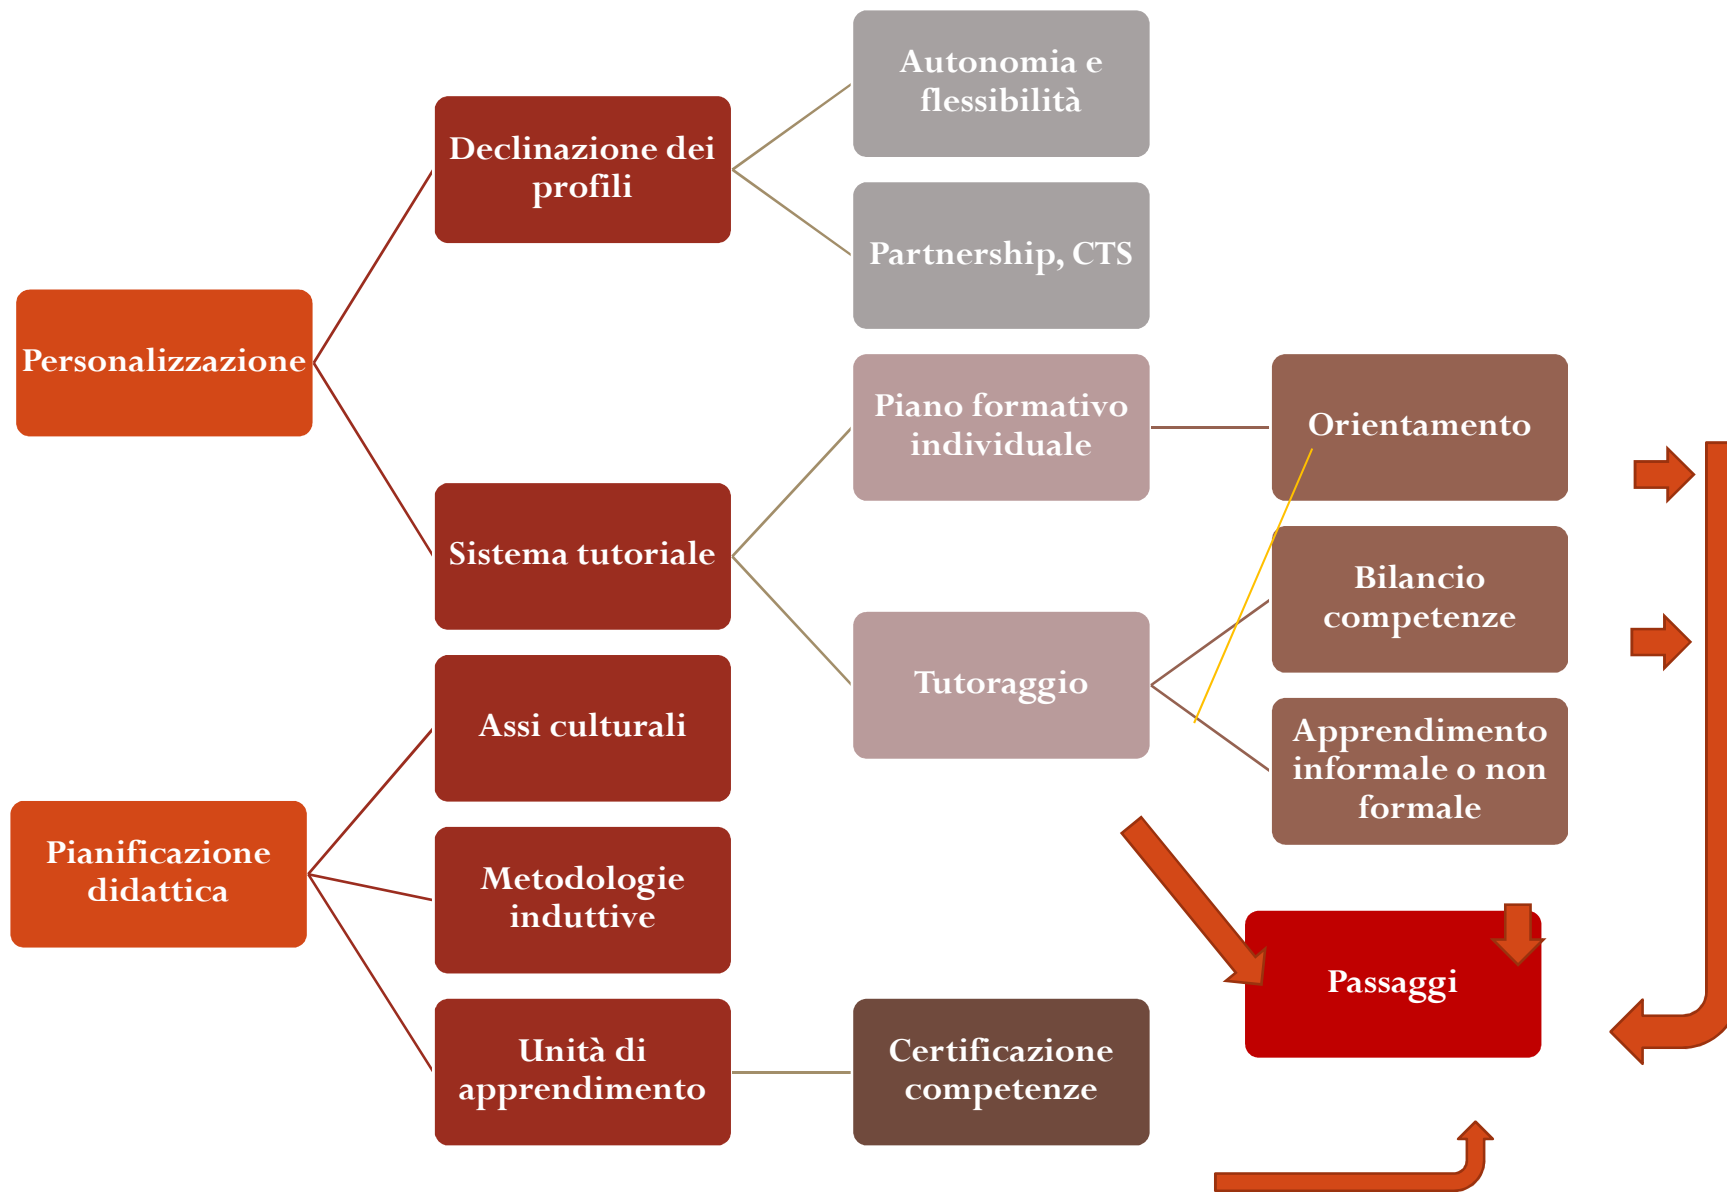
Personalizzazione

Declinazione dei profili

Autonomia e flessibilità

Partnership, CTS

Sistema tutoriale

Piano formativo individuale

Orientamento

Tutoraggio

Bilancio competenze

Apprendimento informale o non formale

Pianificazione didattica

Assi culturali

Metodologie induttive

Unità di apprendimento

Certificazione competenze

Passaggi